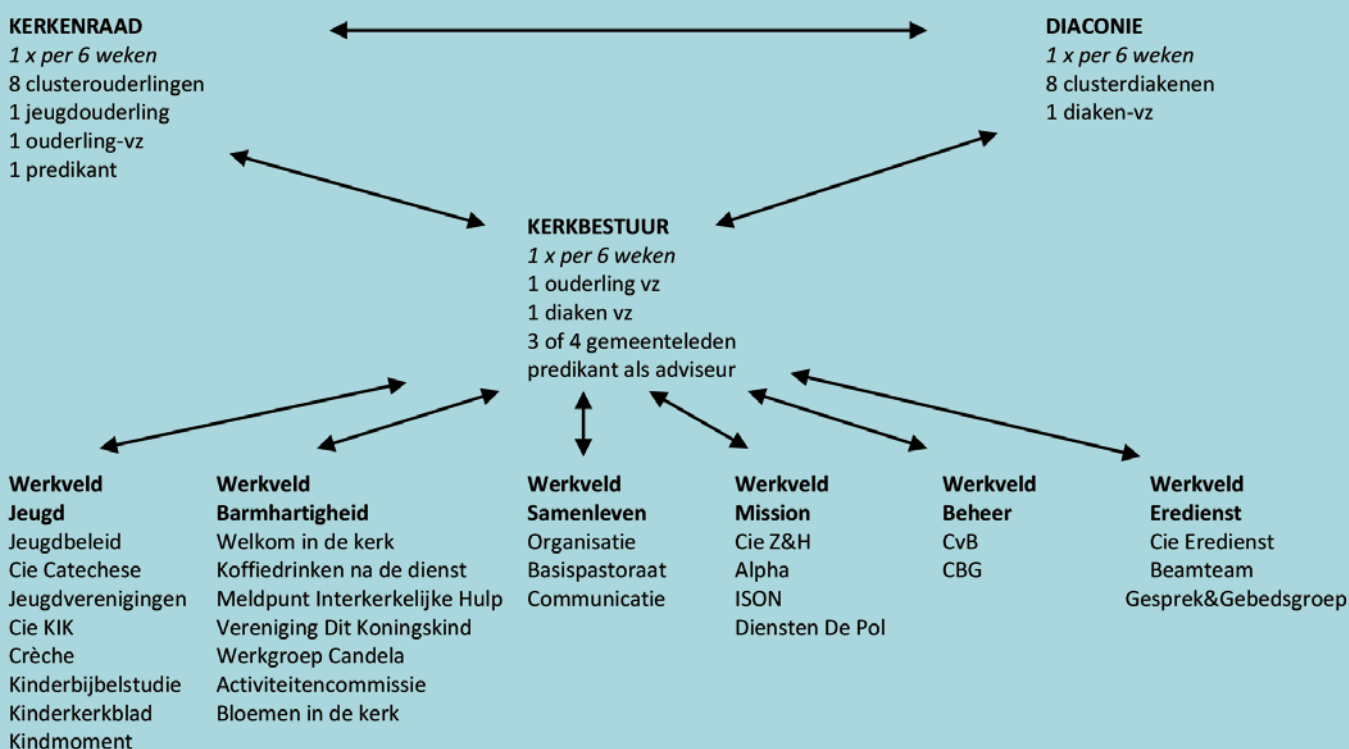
**KERKENRAAD**
*1 x per 6 weken*
8 clusterouderlingen
1 jeugdouderling
1 ouderling-vz
1 predikant

**DIACONIE**
*1 x per 6 weken*
8 clusterdiakenen
1 diaken-vz

**KERKBESTUUR**
*1 x per 6 weken*
1 ouderling vz
1 diaken vz
3 of 4 gemeenteleden
predikant als adviseur

**Werkveld Jeugd**
Jeugdbeleid
Cie Catechese
Jeugdverenigingen
Cie KIK
Crèche
Kinderbijbelstudie
Kinderkerkblad
Kindmoment

**Werkveld Barmhartigheid**
Welkom in de kerk
Koffiedrinken na de dienst
Meldpunt Interkerkelijke Hulp
Vereniging Dit Koningskind
Werkgroep Candela
Activiteitencommissie
Bloemen in de kerk

**Werkveld Samenleven**
Organisatie
Basispastoraat
Communicatie

**Werkveld Mission**
Cie Z&H
Alpha
ISON
Diensten De Pol

**Werkveld Beheer**
CvB
CBG

**Werkveld Eredienst**
Cie Eredienst
Beamteam
Gesprek&Gebedsgroep